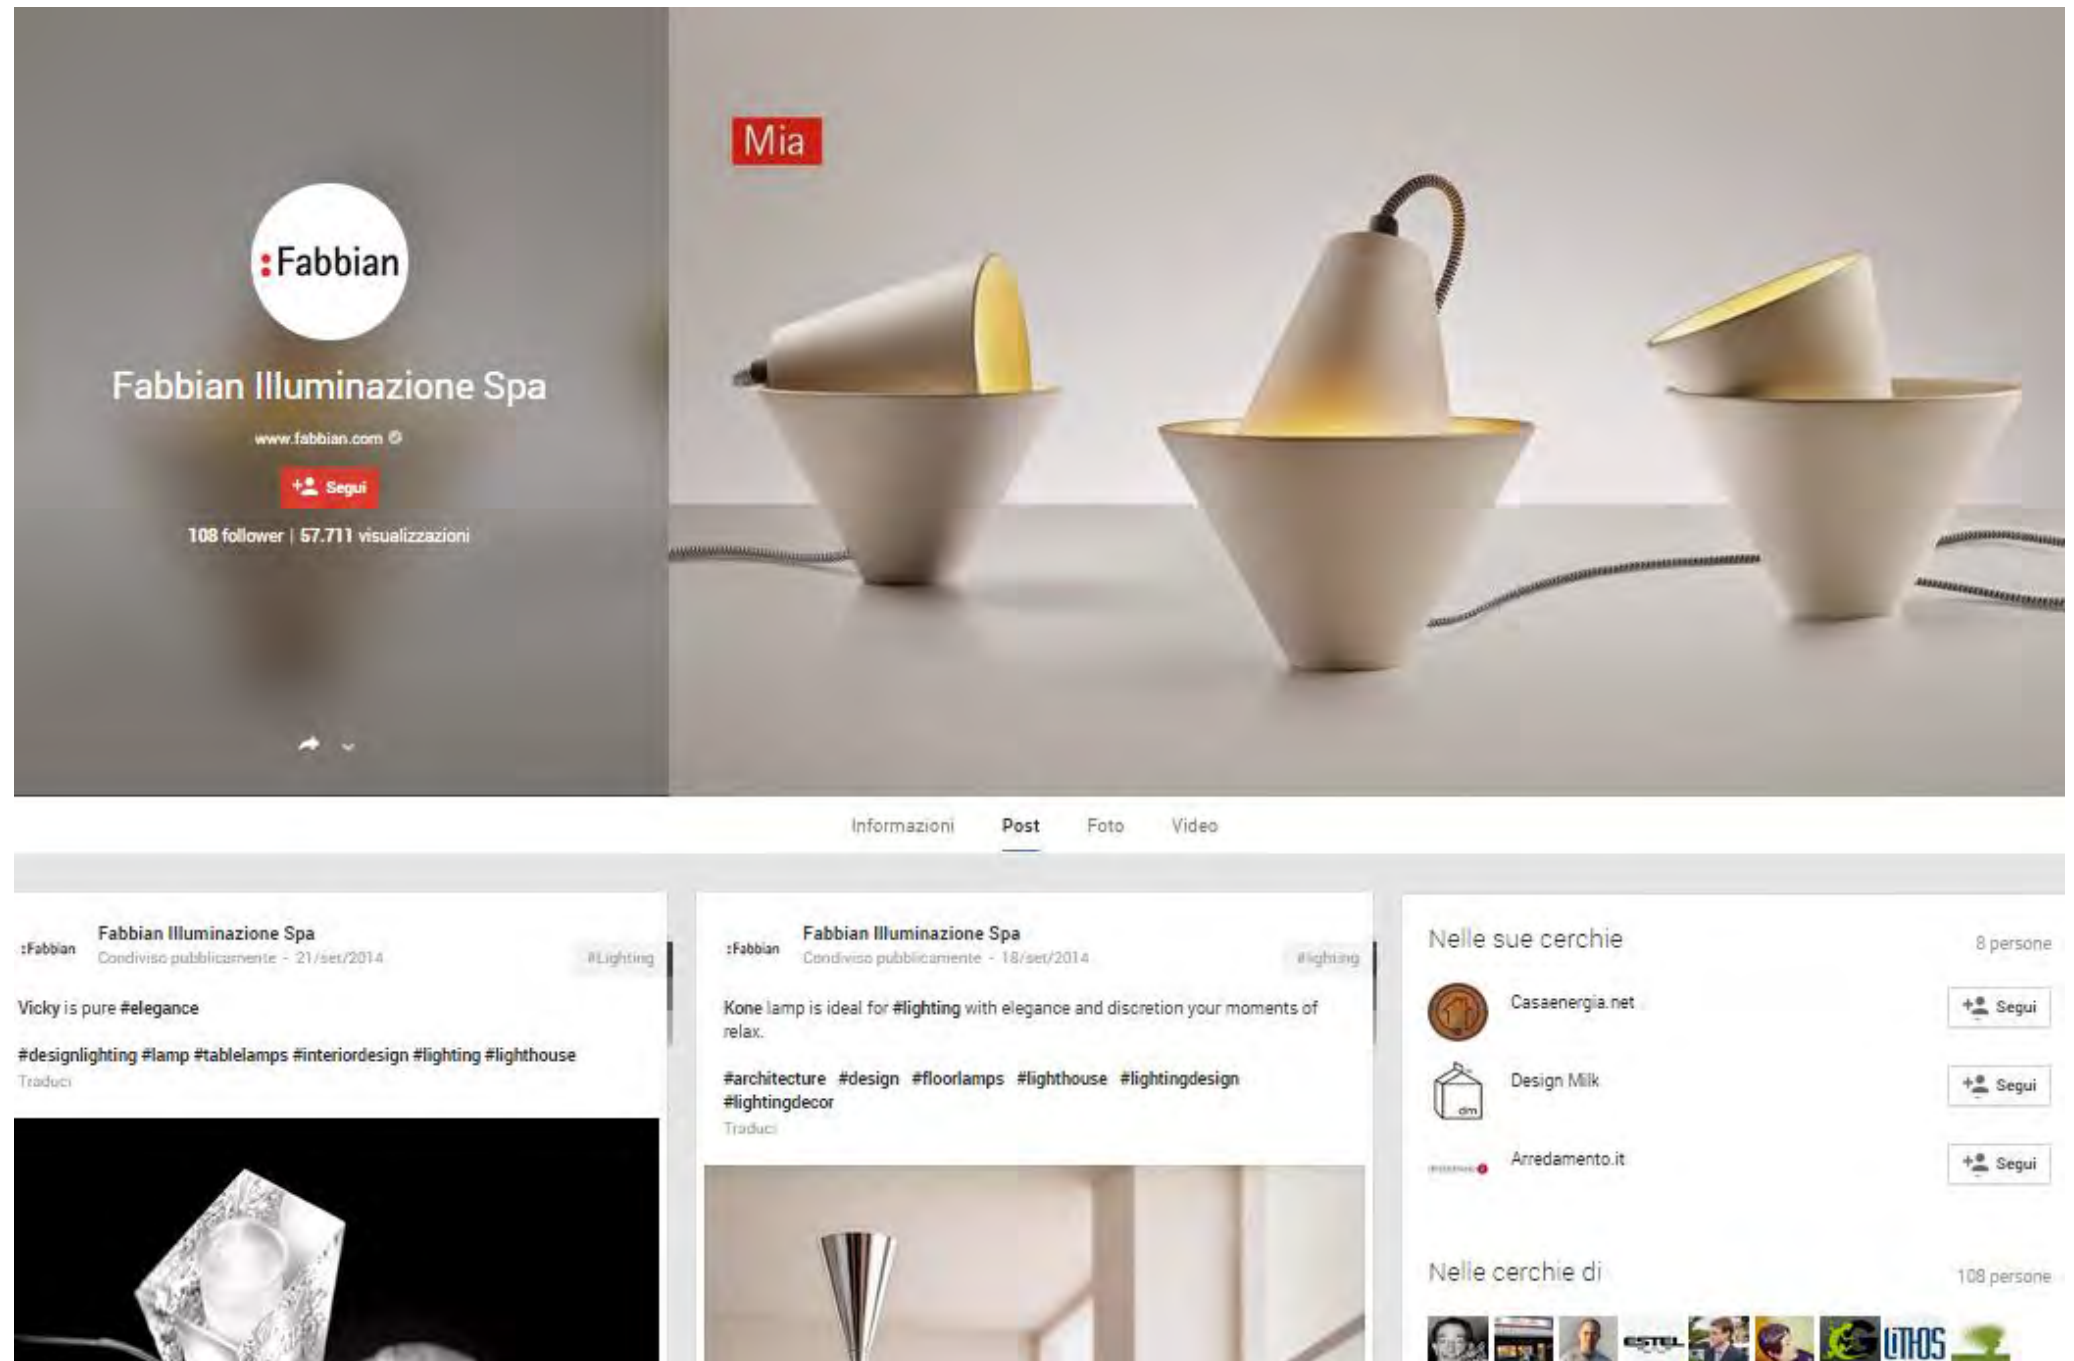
:Fabbian

Fabbian Illuminazione Spa

www.fabbian.com

Segui

108 follower | 57.711 visualizzazioni

Mia

Informazioni Post Foto Video

:Fabbian Fabbian Illuminazione Spa
Condiviso pubblicamente - 21/set/2014
#Lighting

Vicky is pure #elegance

#designlighting #lamp #tablelamps #interiordesign #lighting #lighthouse
Traduci

:Fabbian Fabbian Illuminazione Spa
Condiviso pubblicamente - 18/set/2014
#lighting

Kone lamp is ideal for #lighting with elegance and discretion your moments of relax.

#architecture #design #floorlamps #lighthouse #lightingdesign #lightingdecor
Traduci

Nelle sue cerchie
8 persone

Casaenergia.net
Segui

Design Milk
Segui

Arredamento.it
Segui

Nelle cerchie di
108 persone

ESTEL LITHOS